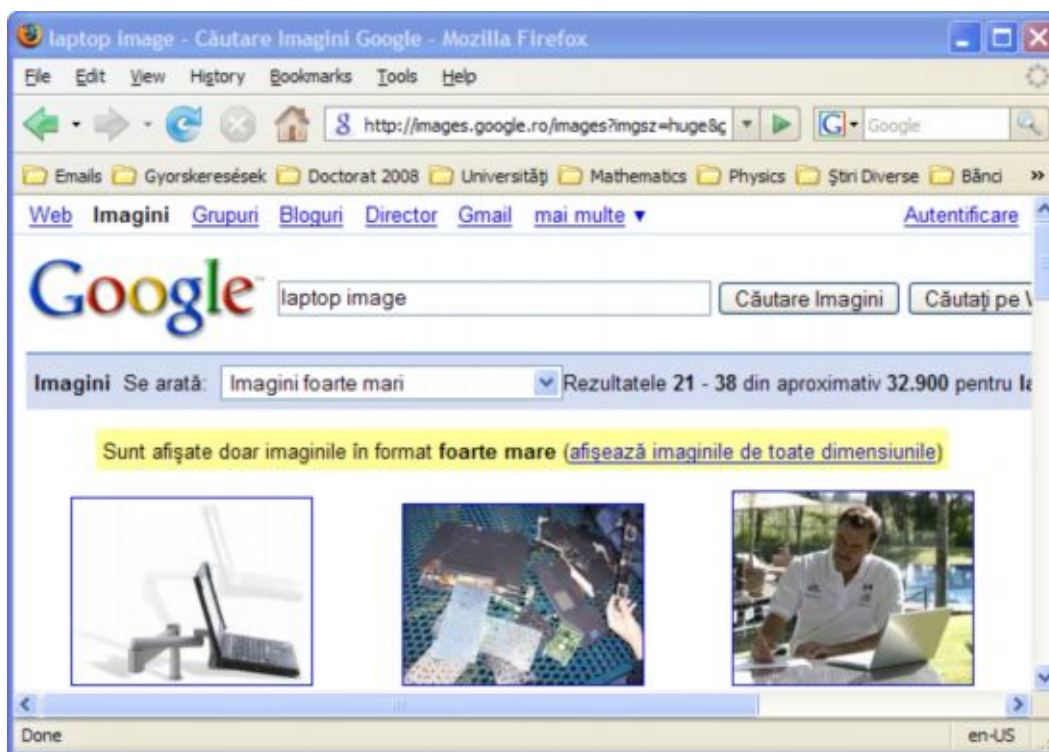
laptop image - Căutare Imagini Google - Mozilla Firefox

File Edit View History Bookmarks Tools Help

http://images.google.ro/images?imgsz=huge&ç

Google

Emails Gyorskeresések Doctorat 2008 Universităţi Mathematics Physics Ştiri Diverse Bănci »

Web Imagini Grupuri Bloguri Director Gmail mai multe ▾ Autentificare

Google

laptop image

Căutare Imagini Căutaţi pe V

Imagini Se arată: Imagini foarte mari Rezultatele 21 - 38 din aproximativ 32.900 pentru la

Sunt afişate doar imaginile în format foarte mare (afişează imaginile de toate dimensiunile)

Done en-US